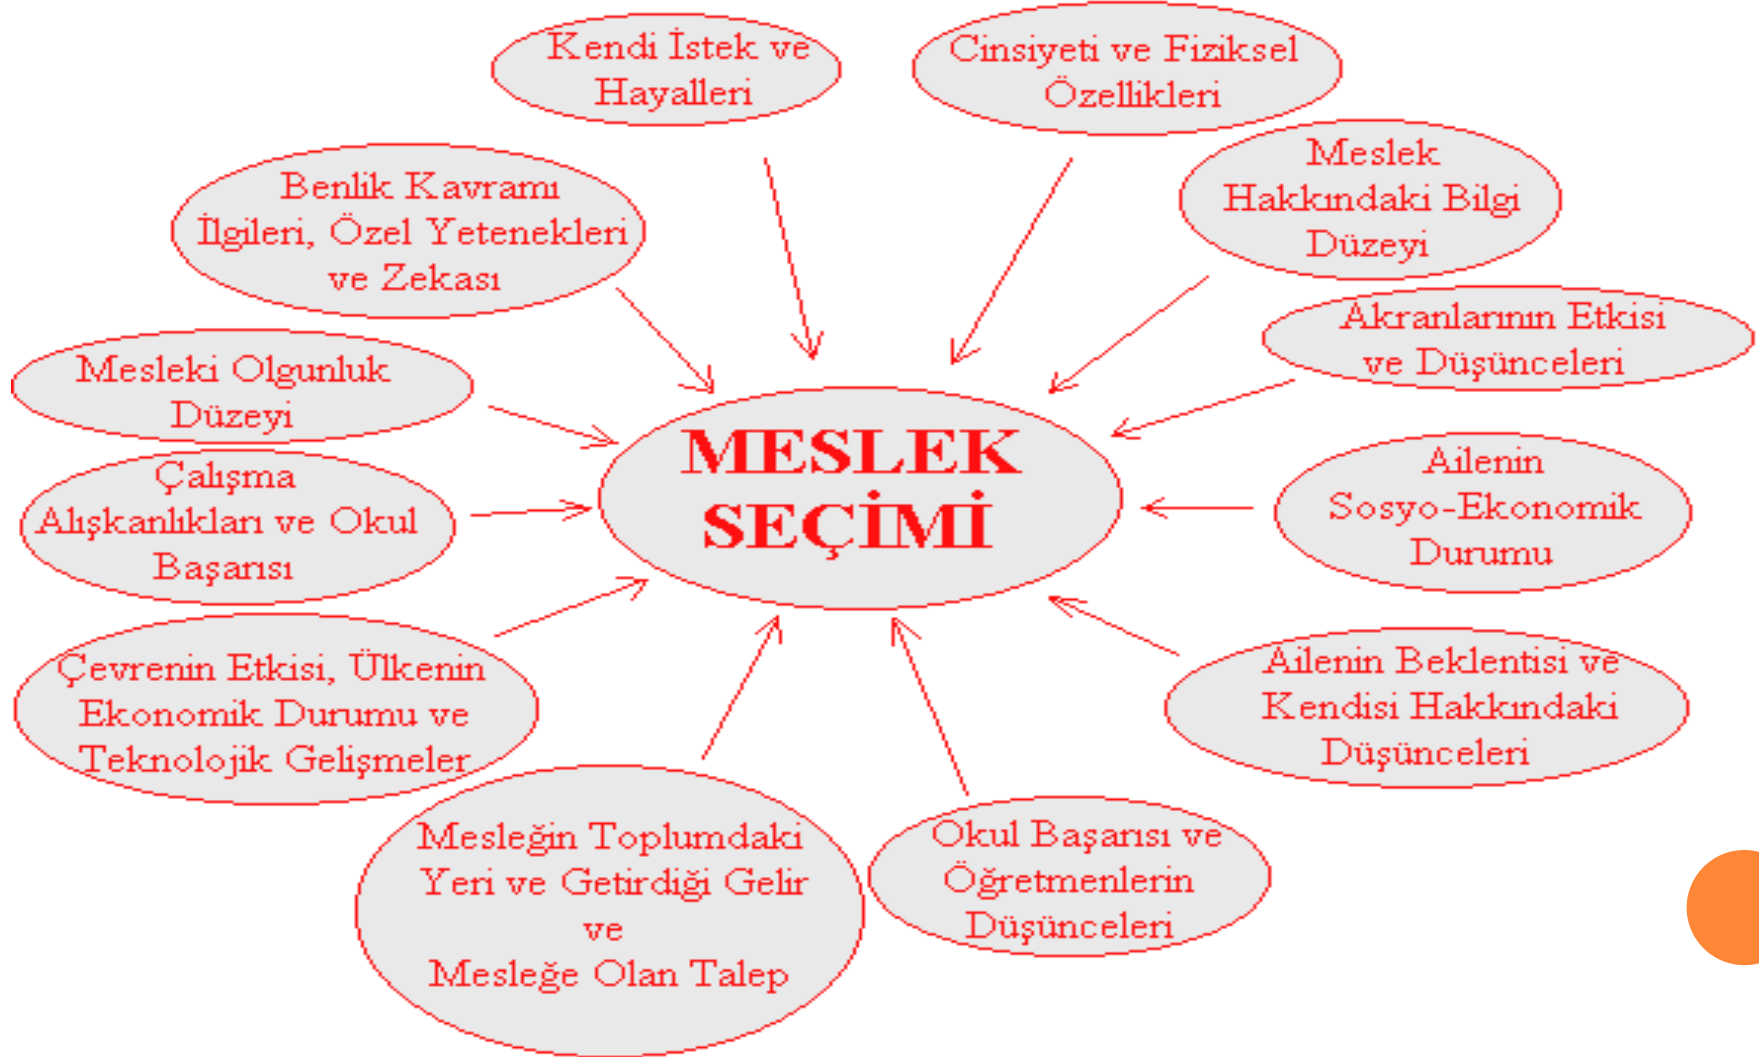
Kendi İstek ve Hayalleri

Cinsiyeti ve Fiziksel Özellikleri

Benlik Kavramı İlgileri, Özel Yetenekleri ve Zekası

Meslek Hakkındaki Bilgi Düzeyi

Akranlarının Etkisi ve Düşünceleri

Mesleki Olgunluk Düzeyi

MESLEK SEÇİMİ

Çalışma Alışkanlıkları ve Okul Başarısı

Ailenin Sosyo-Ekonomik Durumu

Çevrenin Etkisi, Ülkenin Ekonomik Durumu ve Teknolojik Gelişmeler

Ailenin Beklentisi ve Kendisi Hakkındaki Düşünceleri

Mesleğin Toplumdaki Yeri ve Getirdiği Gelir ve Mesleğe Olan Talep

Okul Başarısı ve Öğretmenlerin Düşünceleri